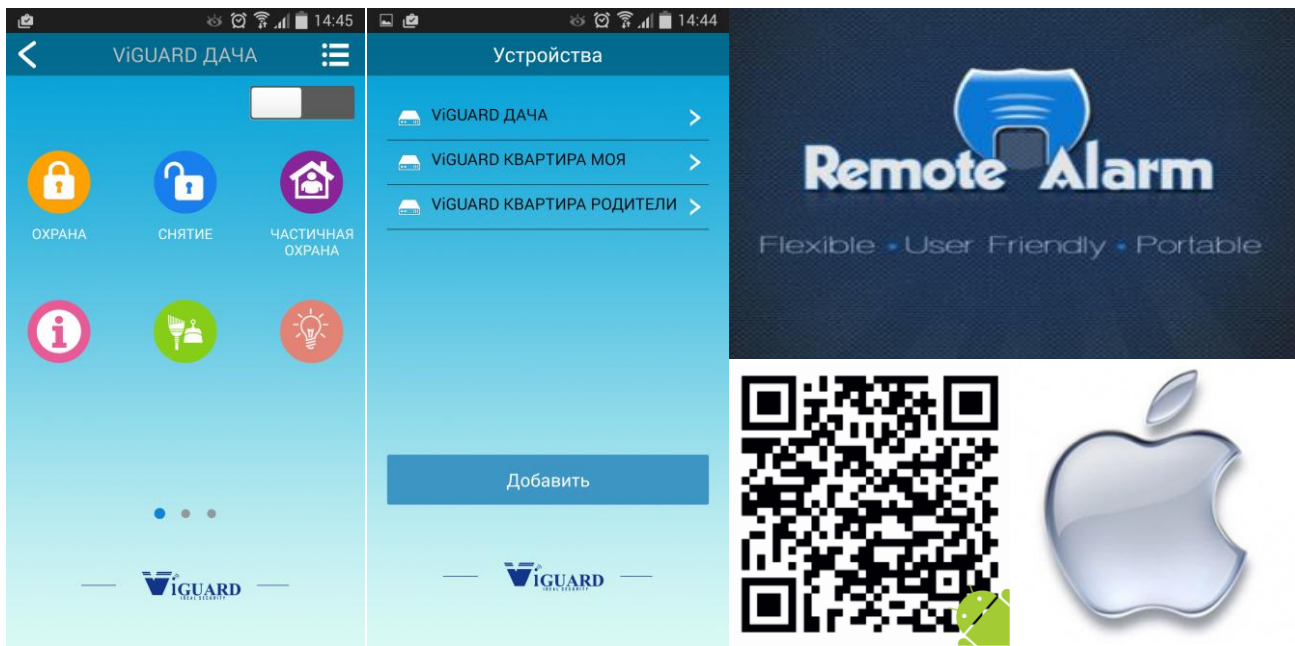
14:45

ViGUARD ДАЧА

ОХРАНА

СНЯТИЕ

ЧАСТИЧНАЯ ОХРАНА

ViGUARD
IDEAL SECURITY

14:44

Устройства

ViGUARD ДАЧА

ViGUARD КВАРТИРА МОЯ

ViGUARD КВАРТИРА РОДИТЕЛИ

Добавить

ViGUARD
IDEAL SECURITY

Remote Alarm

Flexible • User Friendly • Portable